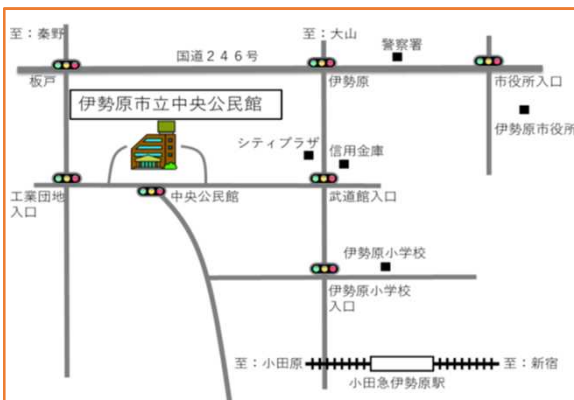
至：秦野

至：大山

警察署

国道２４６号

板戸

伊勢原

市役所入口

伊勢原市立中央公民館

伊勢原市役所

シティプラザ

信用金庫

工業団地入口

中央公民館

武道館入口

伊勢原小学校

伊勢原小学校入口

至：小田原

至：新宿

小田急伊勢原駅